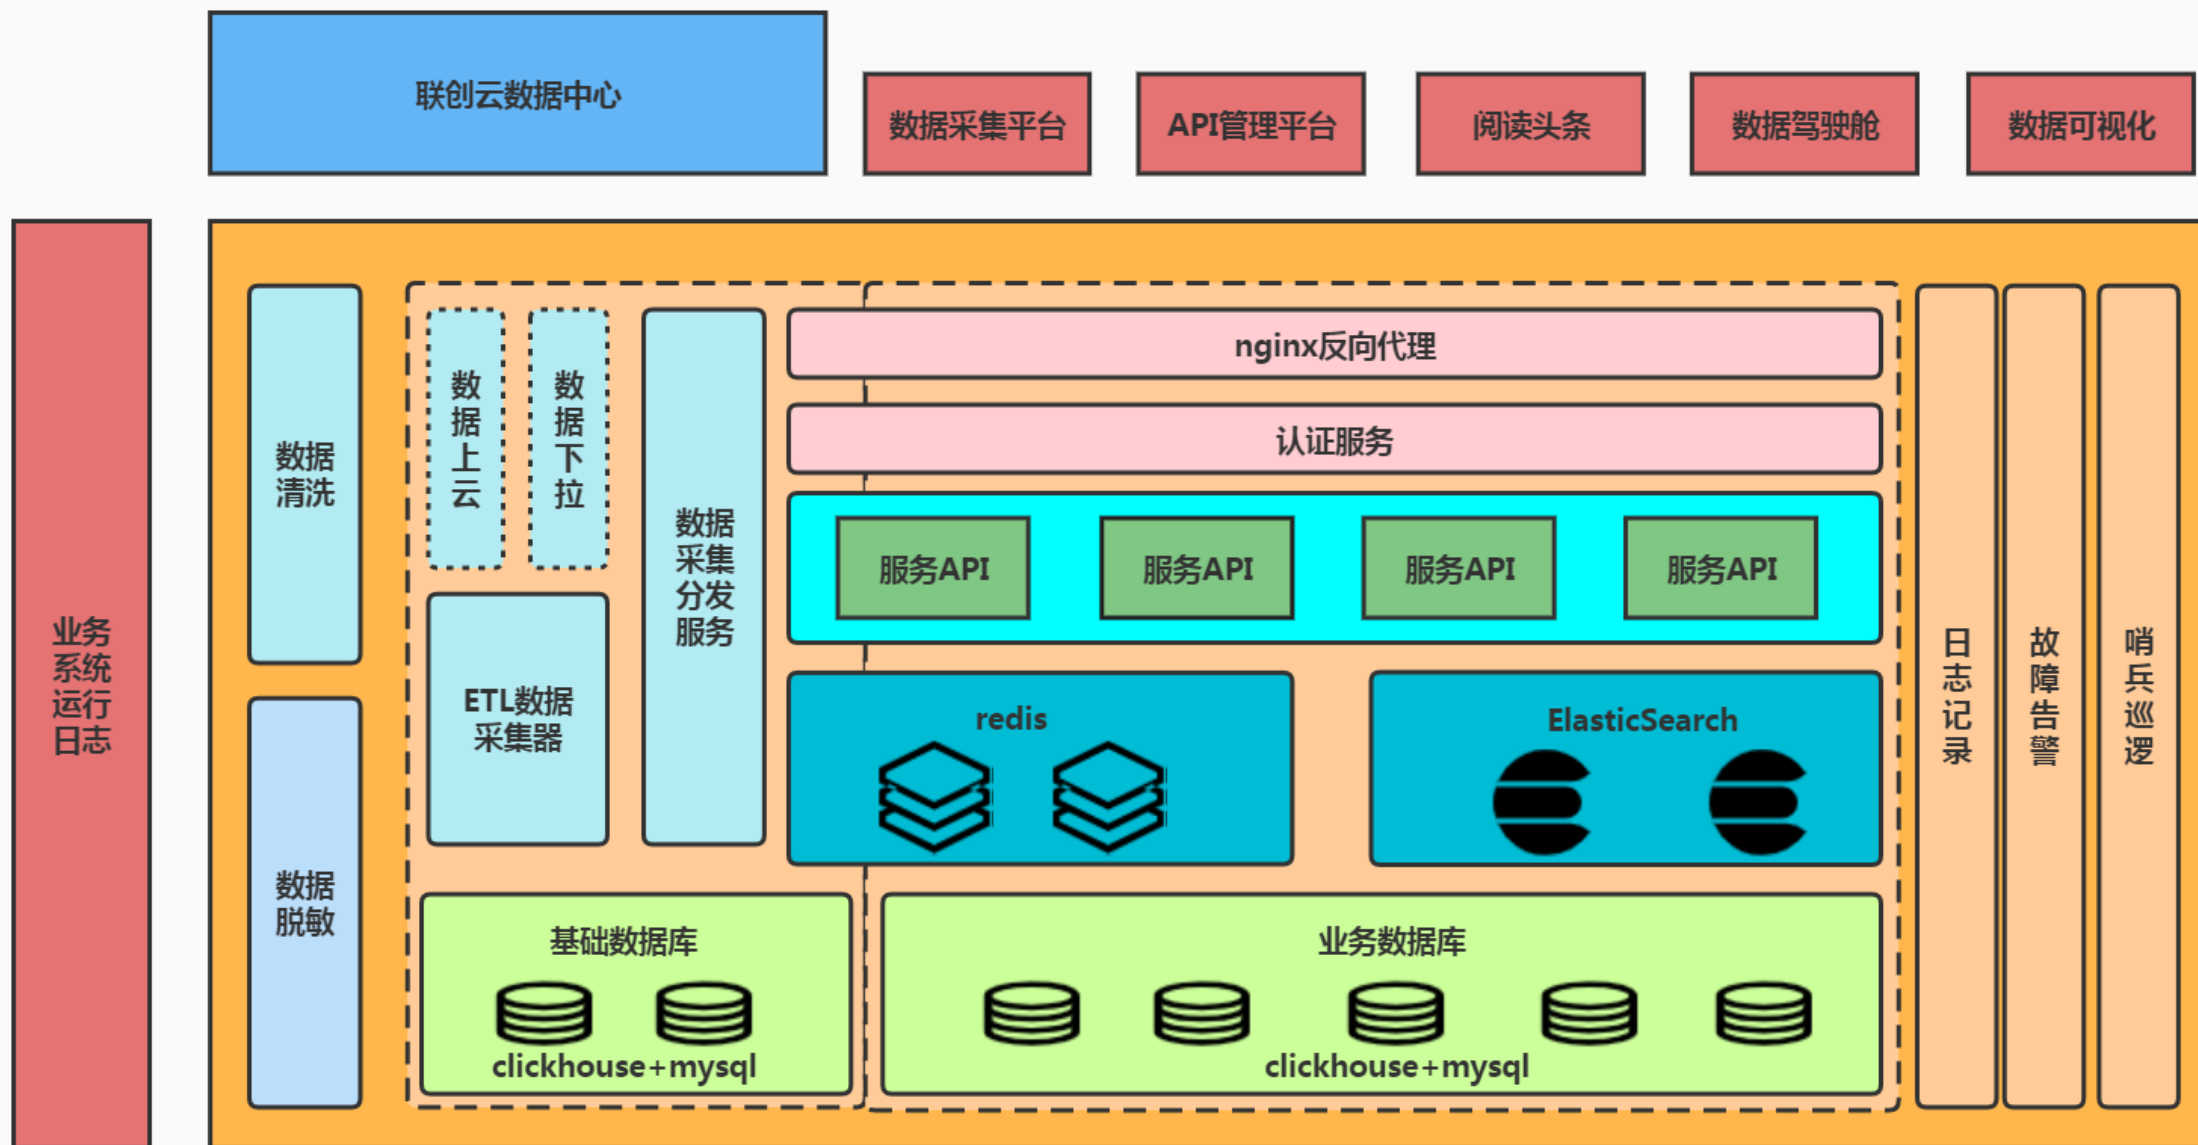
联创云数据中心

数据采集平台

API管理平台

阅读头条

数据驾驶舱

数据可视化

业务系统运行日志

数据清洗

数据脱敏

数据上云

数据下拉

ETL数据采集器

数据采集分发服务

nginx反向代理

认证服务

服务API

服务API

服务API

服务API

redis

ElasticSearch

基础数据库

clickhouse+mysql

业务数据库

clickhouse+mysql

日志记录

故障告警

哨兵巡逻